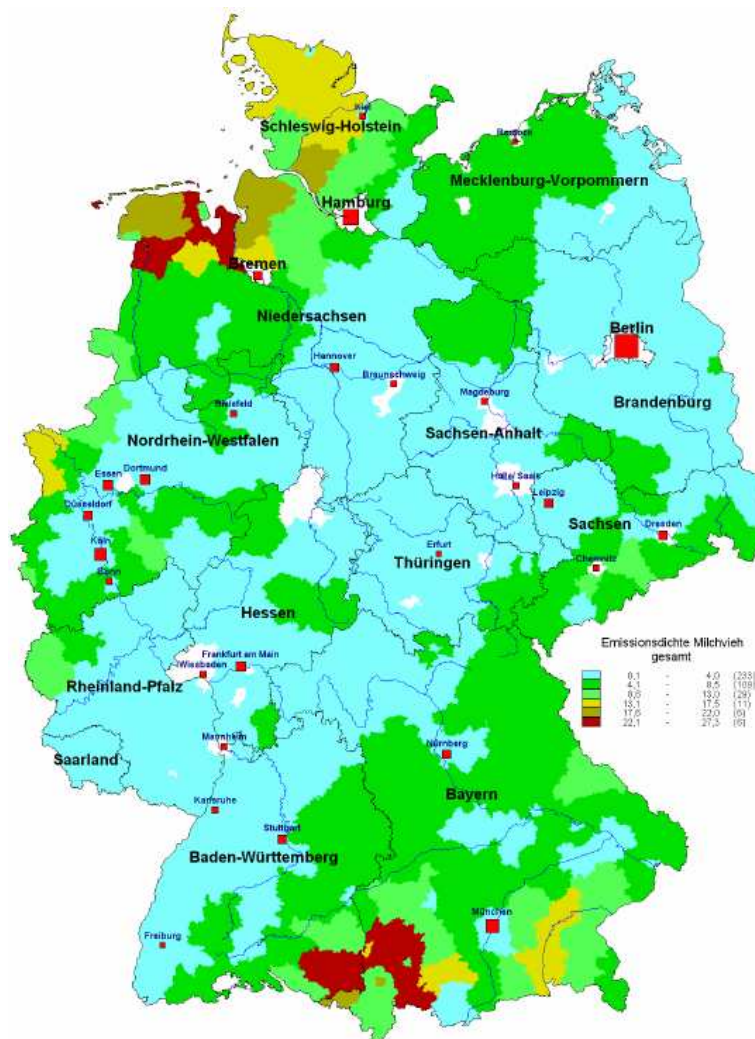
Kiel
Schleswig-Holstein
Rostock
Mecklenburg-Vorpommern
Hamburg
Bremen
Niedersachsen
Berlin
Hannover
Braunschweig
Magdeburg
Bielefeld
Brandenburg
Nordrhein-Westfalen
Sachsen-Anhalt
Essen
Dortmund
Halle/ Saale
Leipzig
Düsseldorf
Dresden
Sachsen
Köln
Erfurt
Bonn
Thüringen
Chemnitz
Hessen
Emissionsdichte Milchvieh gesamt
Frankfurt am Main
Wiesbaden

| 0,1 | - | 4,0 | (233) |
|---|---|---|---|
| 4,1 | - | 8,5 | (109) |
| 8,6 | - | 13,0 | (29) |
| 13,1 | - | 17,5 | (11) |
| 17,6 | - | 22,0 | (6) |
| 22,1 | - | 27,3 | (6) |

Rheinland-Pfalz
Mannheim
Nürnberg
Saarland
Bayern
Karlsruhe
Stuttgart
Baden-Württemberg
München
Freiburg